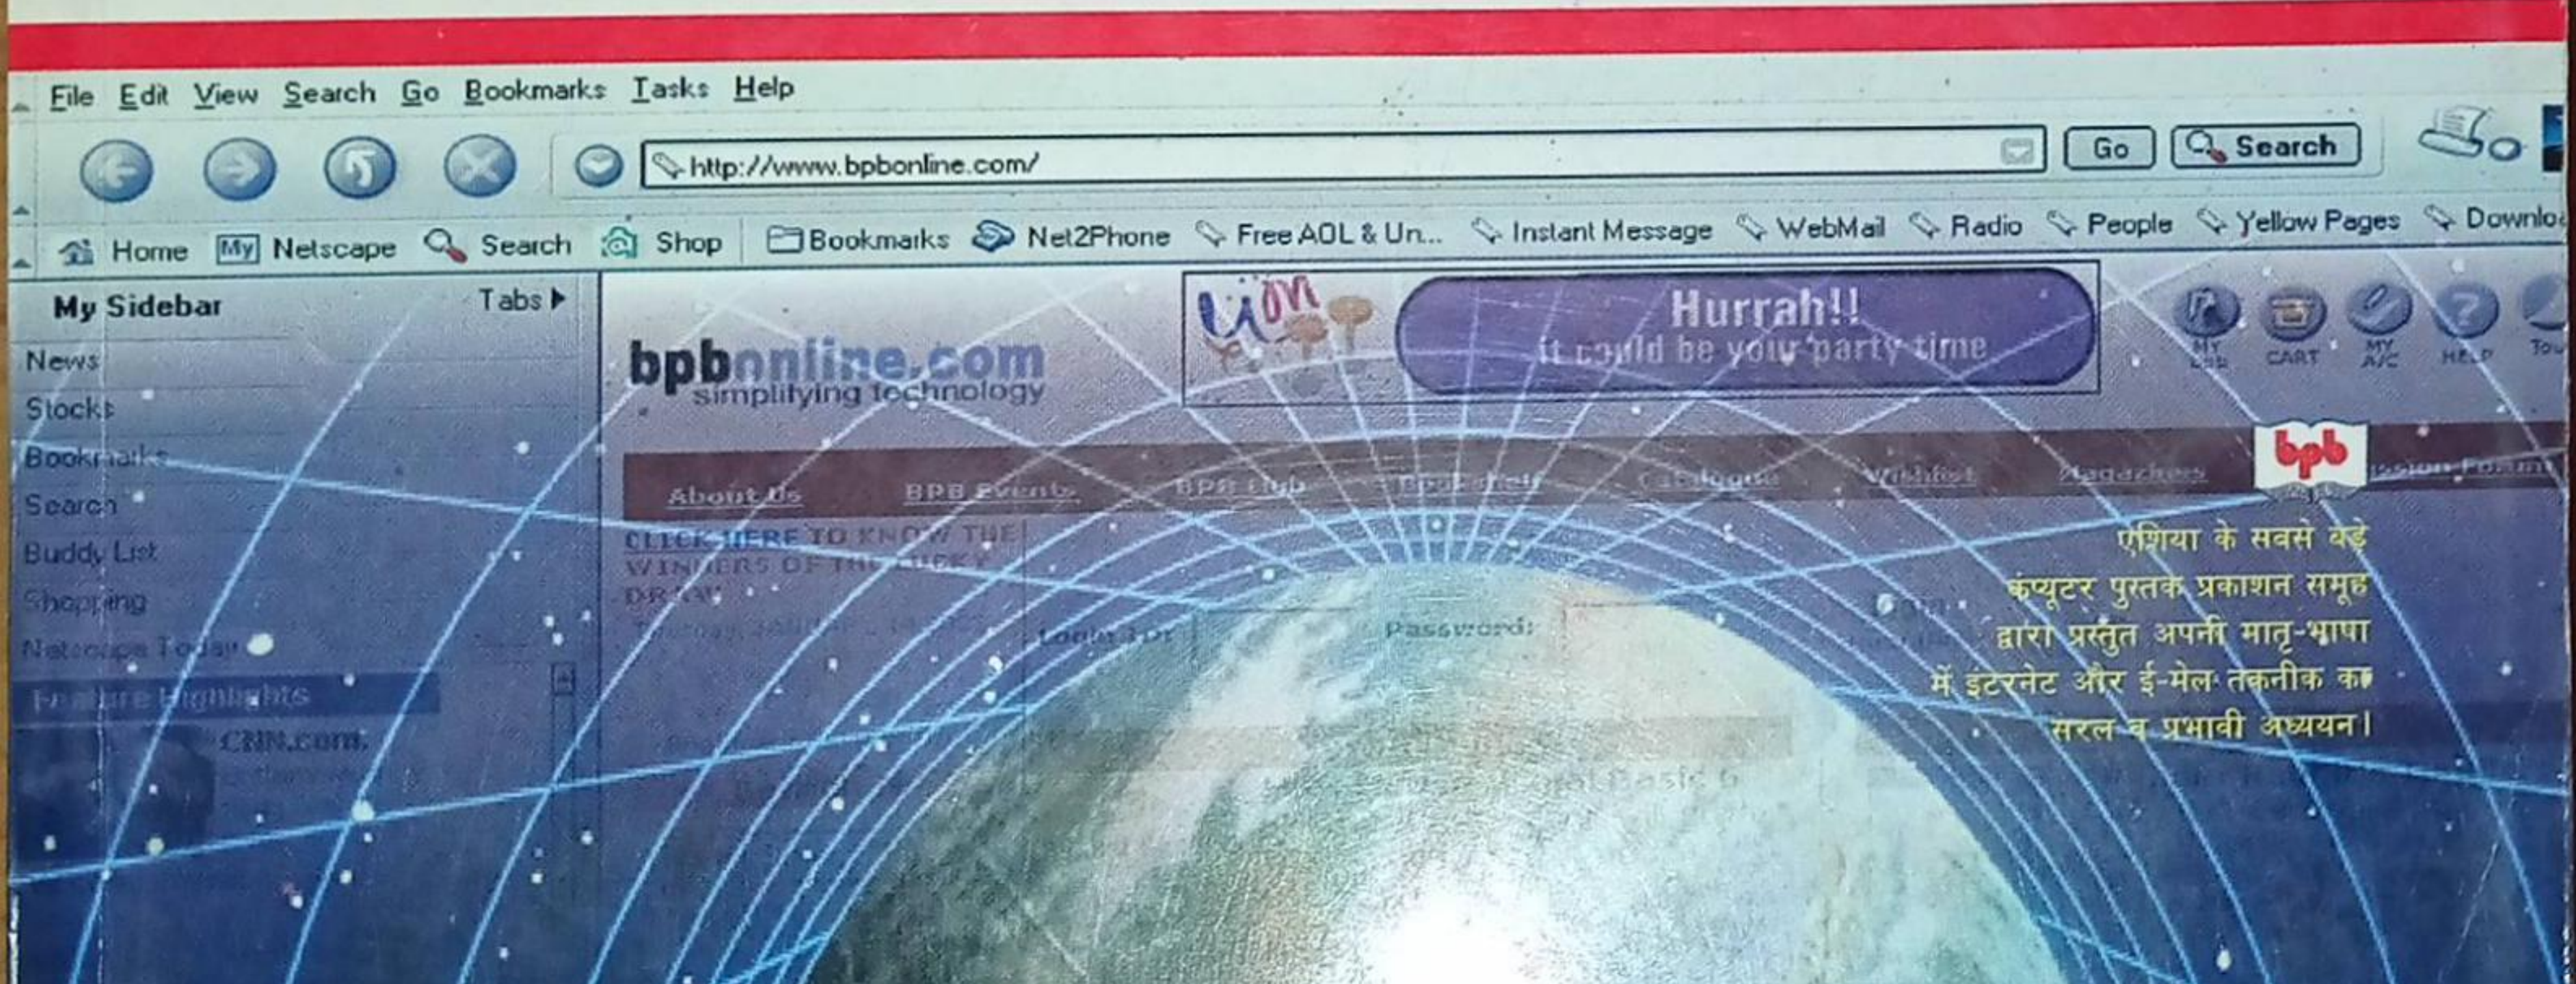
File Edit View Search Go Bookmarks Tasks Help

http://www.bpbonline.com/ Go Search

Home My Netscape Search Shop Bookmarks Net2Phone Free AOL & Un... Instant Message WebMail Radio People Yellow Pages Downlo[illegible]

My Sidebar Tabs

News
Stocks
Bookmarks
Search
Buddy List
Shopping
Netscape Today
Feature Highlights
CNN.com

bpbonline.com
simplifying technology

Hurrah!!
it could be your party time

MY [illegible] CART MY A/C HELP To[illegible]

About Us BPB Events BPB Club Bookshelf Catalogue Wishlist Magazines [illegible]

bpb

CLICK HERE TO KNOW THE WINNERS OF THE LUCKY DRAW

Login For Password:

एशिया के सबसे बड़े कंप्यूटर पुस्तक प्रकाशन समूह द्वारा प्रस्तुत अपनी मातृ-भाषा में इंटरनेट और ई-मेल तकनीक का सरल व प्रभावी अध्ययन।